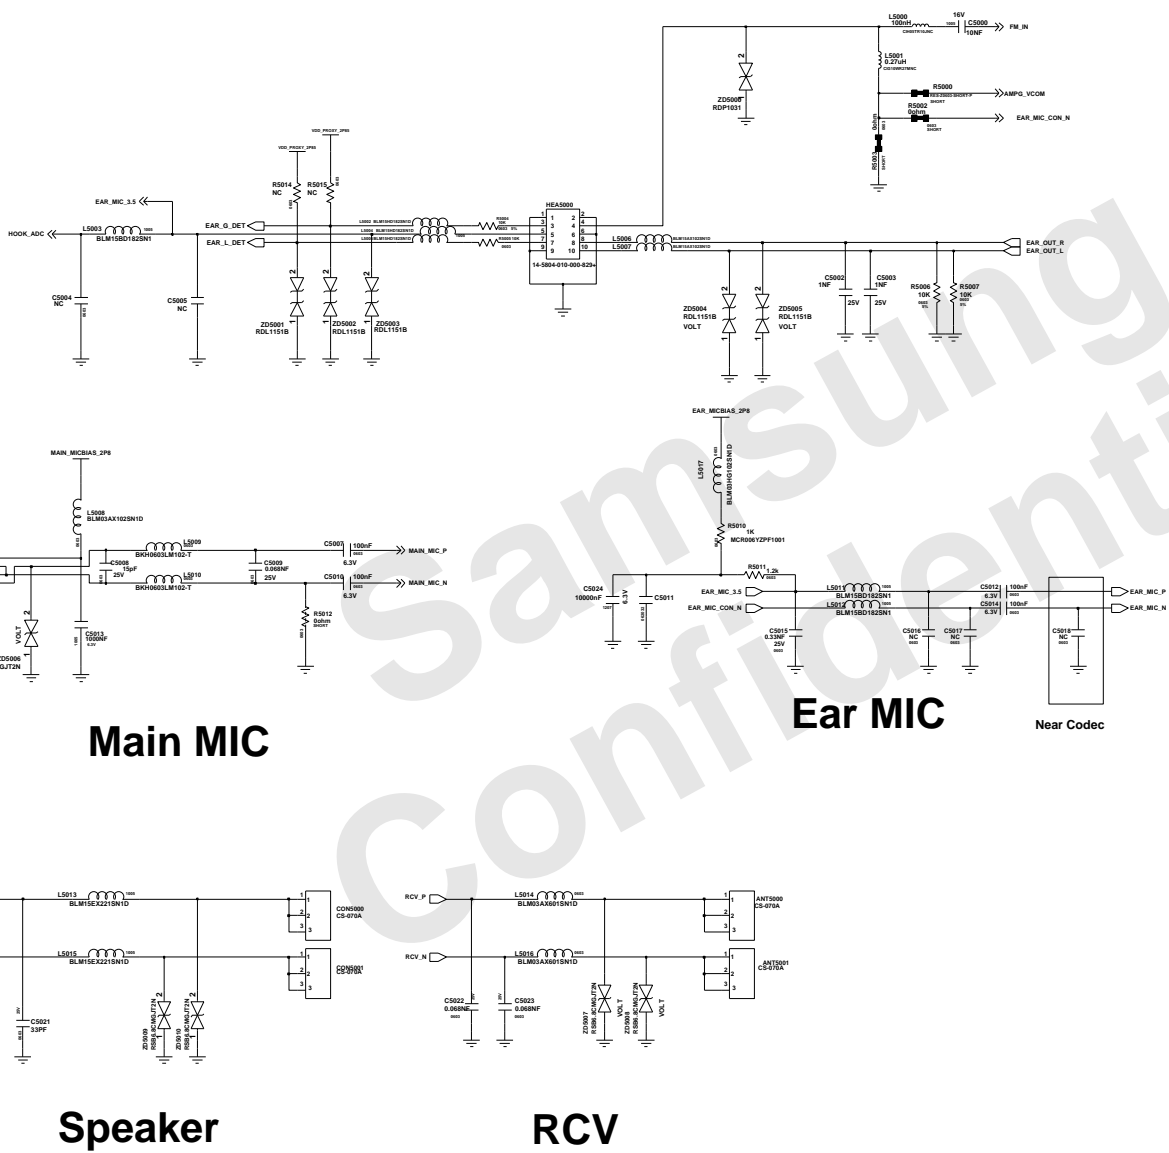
L5000
100nH
16V
C5000
10NF
FM_IN
L5001
0.27uH
ZD5008
RDP1031
R5000
AMPG_VCOM
R5002
0ohm
SHORT
EAR_MIC_CON_N
R5003
VDD_PROXY_2P8
VDD_PROXY_2P8
R5014
NC
R5015
NC
EAR_MIC_3.5
HOOK_ADC
L5003
BLM15BD182SN1
EAR_G_DET
EAR_L_DET
HEA5000
14-5804-010-000-829
L5006
L5007
EAR_OUT_R
EAR_OUT_L
C5004
NC
C5005
NC
ZD5001
RDL1151B
ZD5002
RDL1151B
ZD5003
RDL1151B
ZD5004
RDL1151B
VOLT
ZD5005
RDL1151B
VOLT
C5002
1NF
25V
C5003
1NF
25V
R5006
10K
R5007
10K
EAR_MICBIAS_2P8
L5017
BLM03HG102SN1D
MAIN_MICBIAS_2P8
L5008
BLM03AX102SN1D
L5009
BKH0603LM102-T
L5010
BKH0603LM102-T
C5008
15pF
25V
C5009
0.068NF
25V
C5007
100nF
6.3V
MAIN_MIC_P
C5010
100nF
6.3V
MAIN_MIC_N
R5012
0ohm
SHORT
C5013
1000NF
VOLT
ZD5006
R5010
1K
MCR006YZPF1001
R5011
1.2k
C5024
10000nF
6.3V
C5011
EAR_MIC_3.5
EAR_MIC_CON_N
L5013
BLM15BD182SN1
L5012
BLM15BD182SN1
C5012
100nF
6.3V
C5014
100nF
6.3V
EAR_MIC_P
EAR_MIC_N
C5015
0.33NF
25V
C5016
NC
C5017
NC
C5018
NC
Near Codec
Main MIC
Ear MIC
L5013
BLM15EX221SN1D
CON5000
CS-070A
L5015
BLM15EX221SN1D
CON5001
CS-070A
C5021
33PF
ZD5009
ZD5010
RCV_P
L5014
BLM03AX601SN1D
ANT5000
CS-070A
RCV_N
L5016
BLM03AX601SN1D
ANT5001
CS-070A
C5022
0.068NF
C5023
0.068NF
ZD5007
VOLT
ZD5008
VOLT
Speaker
RCV
Samsung
Confidential